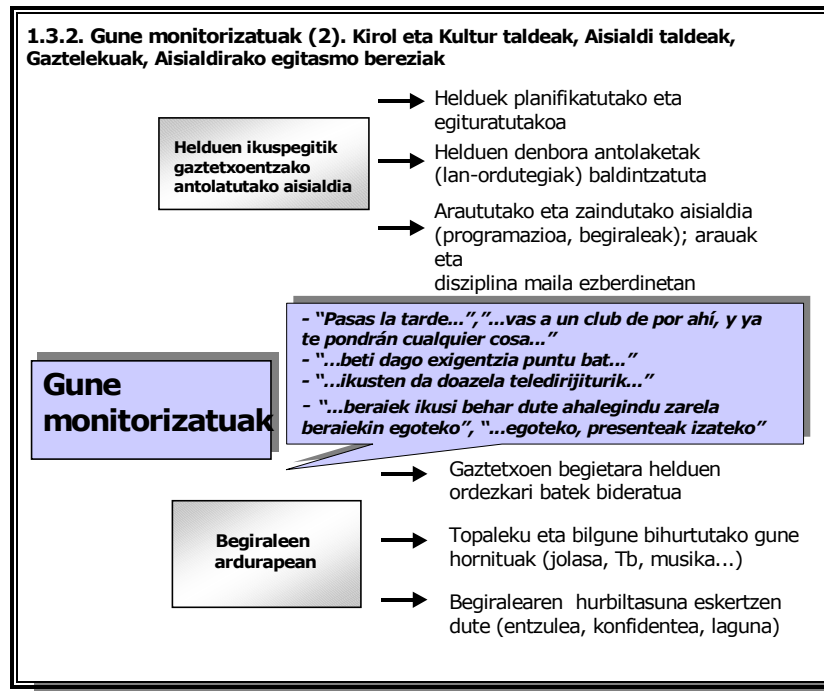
1.3.2. Gune monitorizatuak (2). Kirol eta Kultur taldeak, Aisialdi taldeak, Gaztelekuak, Aisialdirako egitasmo bereziak

Helduen ikuspegitik gaztetxoentzako antolatutako aisialdia

Helduek planifikatutako eta egituratutakoa

Helduen denbora antolaketak (lan-ordutegiak) baldintzatuta

Arautako eta zaindutako aisialdia (programazioa, begiraleak); arauak eta disziplina maila ezberdinetan

- "Pasas la tarde...","...vas a un club de por ahí, y ya te pondrán cualquier cosa..."
- "...beti dago exigentzia puntu bat..."
- "...ikusten da doazela teledirijiturik..."
- "...beraiek ikusi behar dute ahalegindu zarela beraiekin egoteko", "...egoteko, presenteak izateko"

Gune monitorizatuak

Begiraleen ardurapean

Gaztetxoen begietara helduen ordezkari batek bideratua

Topaleku eta bilgune bihurtutako gune hornituak (jolasa, Tb, musika...)

Begiralearen hurbiltasuna eskertzen dute (entzulea, konfidentea, laguna)